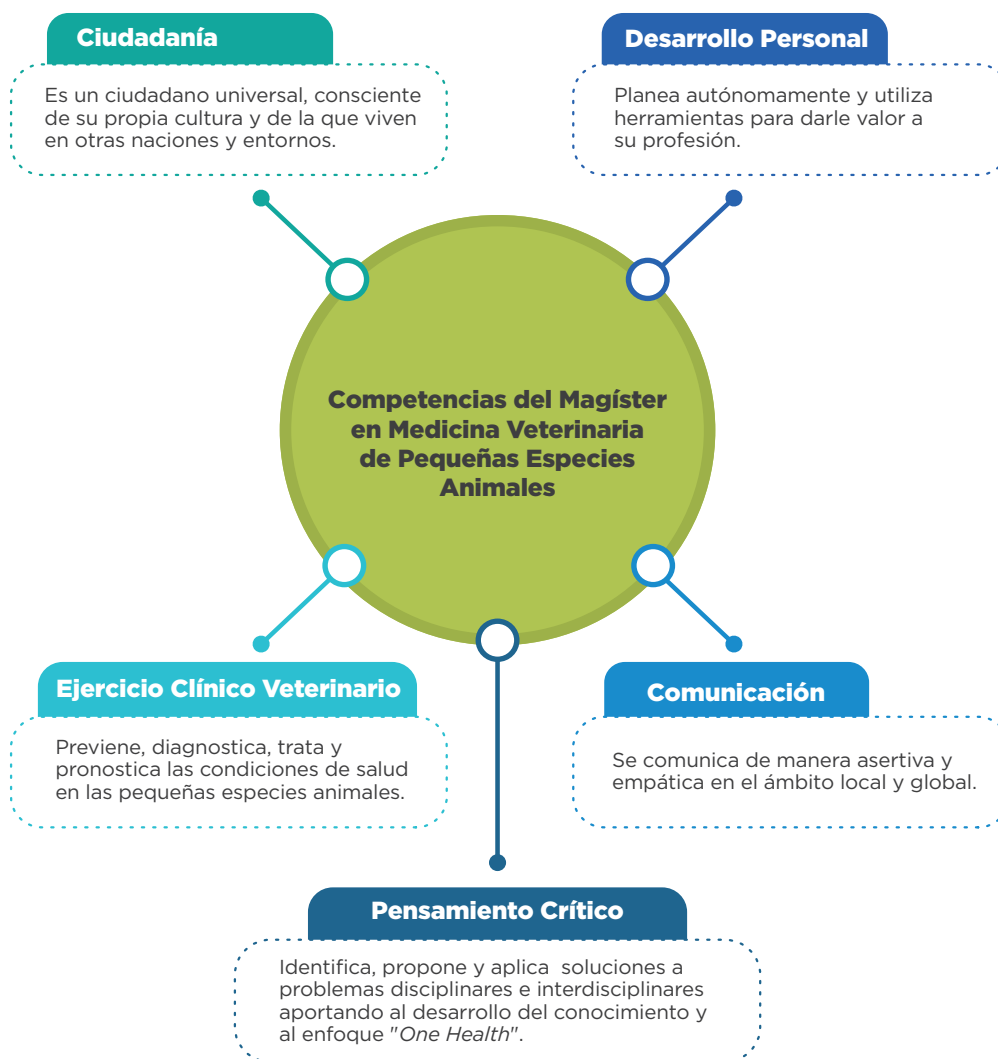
Ciudadanía

Es un ciudadano universal, consciente de su propia cultura y de la que viven en otras naciones y entornos.

Desarrollo Personal

Planea autónomamente y utiliza herramientas para darle valor a su profesión.

Competencias del Magíster en Medicina Veterinaria de Pequeñas Especies Animales

Ejercicio Clínico Veterinario

Previene, diagnostica, trata y pronostica las condiciones de salud en las pequeñas especies animales.

Comunicación

Se comunica de manera asertiva y empática en el ámbito local y global.

Pensamiento Crítico

Identifica, propone y aplica soluciones a problemas disciplinares e interdisciplinares aportando al desarrollo del conocimiento y al enfoque "One Health".